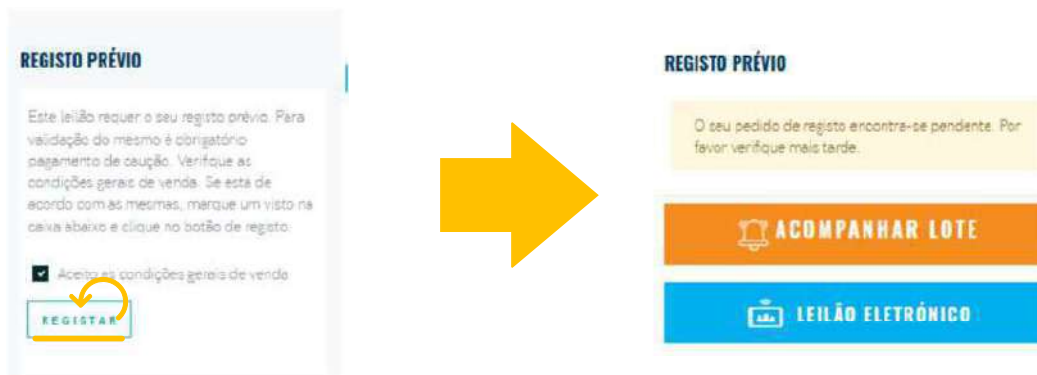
REGISTO PRÉVIO

Este leilão requer o seu registo prévio. Para validação do mesmo é obrigatório pagamento de caução. Verifique as condições gerais de venda. Se esta de acordo com as mesmas, marque um visto na caixa abaixo e clique no botão de registo.

Aceito as condições gerais de venda

REGISTAR

REGISTO PRÉVIO

O seu pedido de registo encontra-se pendente. Por favor verifique mais tarde.

ACOMPANHAR LOTE

LEILÃO ELETRÓNICO